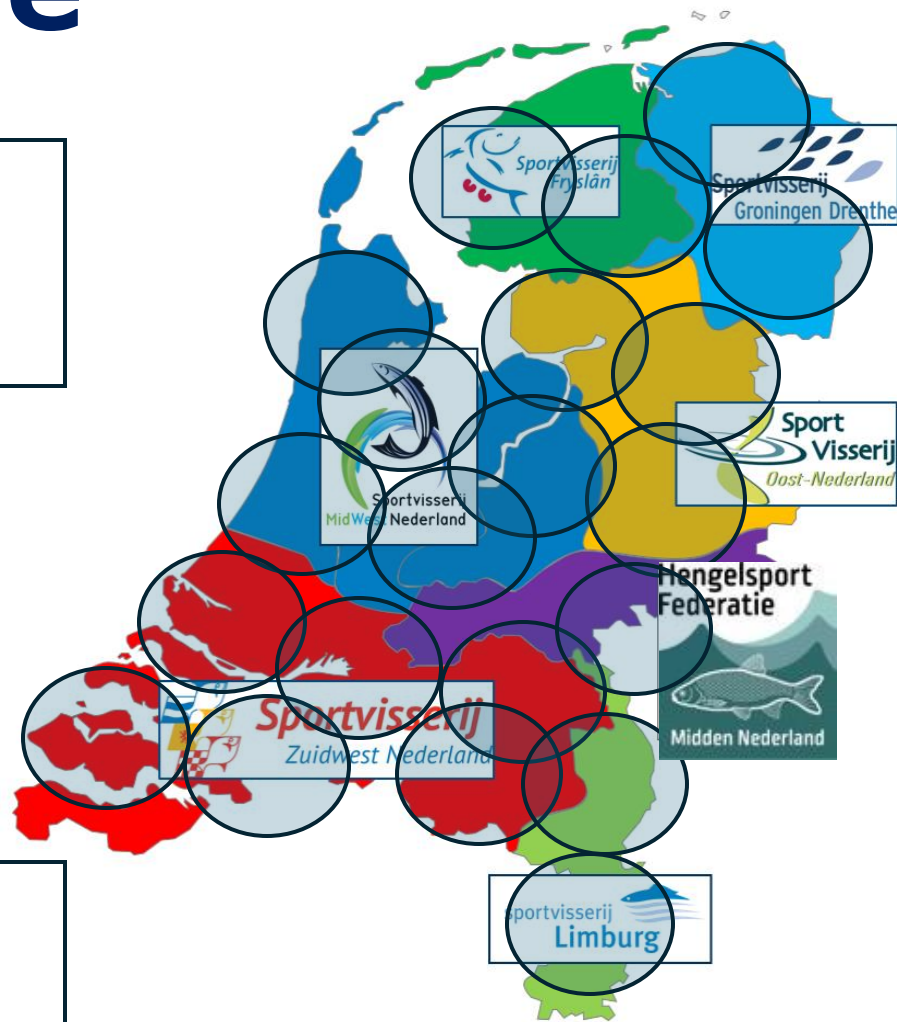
e

Sportvisserij Fryslân

Sportvisserij Groningen Drenthe

Sportvisserij MidWest Nederland

Sport Visserij Oost-Nederland

Hengelsport Federatie Midden Nederland

Sportvisserij Zuidwest Nederland

sportvisserij Limburg